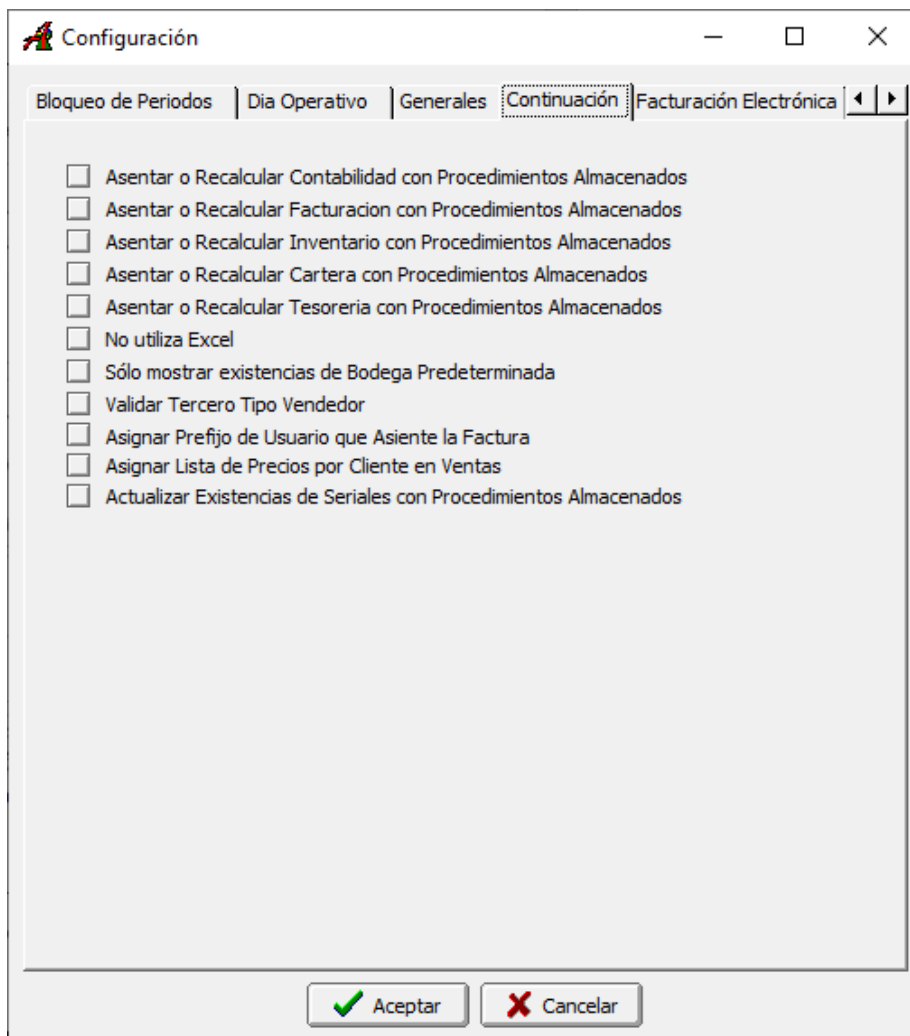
Configuración

Bloqueo de Periodos | Dia Operativo | Generales | Continuación | Facturación Electrónica

Asentar o Recalcular Contabilidad con Procedimientos Almacenados
Asentar o Recalcular Facturacion con Procedimientos Almacenados
Asentar o Recalcular Inventario con Procedimientos Almacenados
Asentar o Recalcular Cartera con Procedimientos Almacenados
Asentar o Recalcular Tesoreria con Procedimientos Almacenados
No utiliza Excel
Sólo mostrar existencias de Bodega Predeterminada
Validar Tercero Tipo Vendedor
Asignar Prefijo de Usuario que Asiente la Factura
Asignar Lista de Precios por Cliente en Ventas
Actualizar Existencias de Seriales con Procedimientos Almacenados

Aceptar
Cancelar